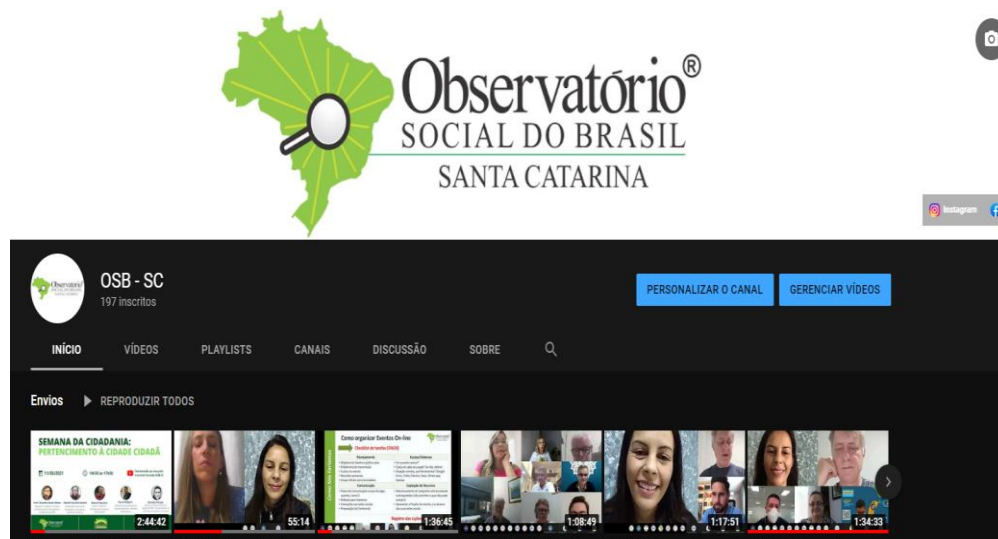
Observatório®
SOCIAL DO BRASIL
SANTA CATARINA

Instagram

OSB - SC
197 inscritos

PERSONALIZAR O CANAL
GERENCIAR VÍDEOS

INÍCIO
VÍDEOS
PLAYLISTS
CANAIS
DISCUSSÃO
SOBRE

Envios
REPRODUZIR TODOS

SEMANA DA CIDADANIA:
PERTENCIMENTO À CIDADE CIDADÃ
2:44:42

55:14

Como organizar Eventos On-line
1:36:45

1:08:49

1:17:51

1:34:33